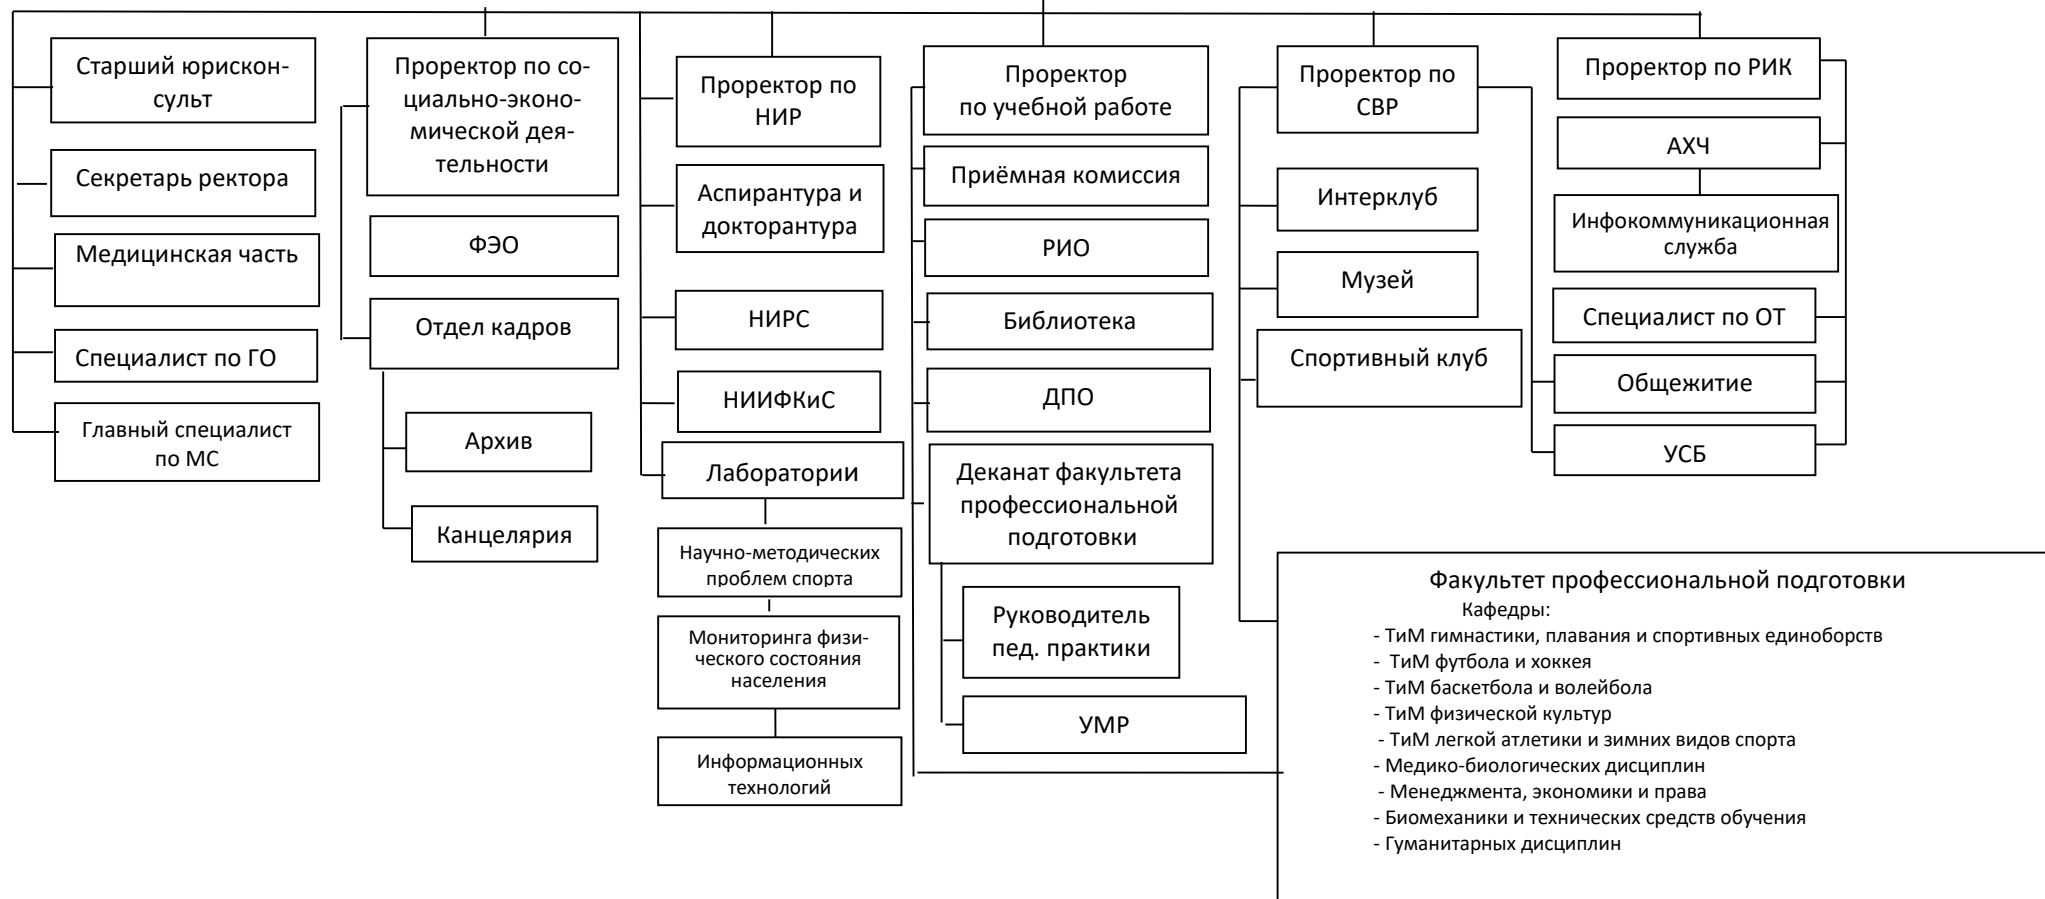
Старший юрисконсульт

Секретарь ректора

Медицинская часть

Специалист по ГО

Главный специалист по МС

Проректор по социально-экономической деятельности

ФЭО

Отдел кадров

Архив

Канцелярия

Проректор по НИР

Аспирантура и докторантура

НИРС

НИИФКиС

Лаборатории

Научно-методических проблем спорта

Мониторинга физического состояния населения

Информационных технологий

Проректор по учебной работе

Приёмная комиссия

РИО

Библиотека

ДПО

Деканат факультета профессиональной подготовки

Руководитель пед. практики

УМР

Проректор по СВР

Интерклуб

Музей

Спортивный клуб

Проректор по РИК

АХЧ

Инфокоммуникационная служба

Специалист по ОТ

Общежитие

УСБ

Факультет профессиональной подготовки
Кафедры:
- ТиМ гимнастики, плавания и спортивных единоборств
- ТиМ футбола и хоккея
- ТиМ баскетбола и волейбола
- ТиМ физической культур
- ТиМ легкой атлетики и зимних видов спорта
- Медико-биологических дисциплин
- Менеджмента, экономики и права
- Биомеханики и технических средств обучения
- Гуманитарных дисциплин